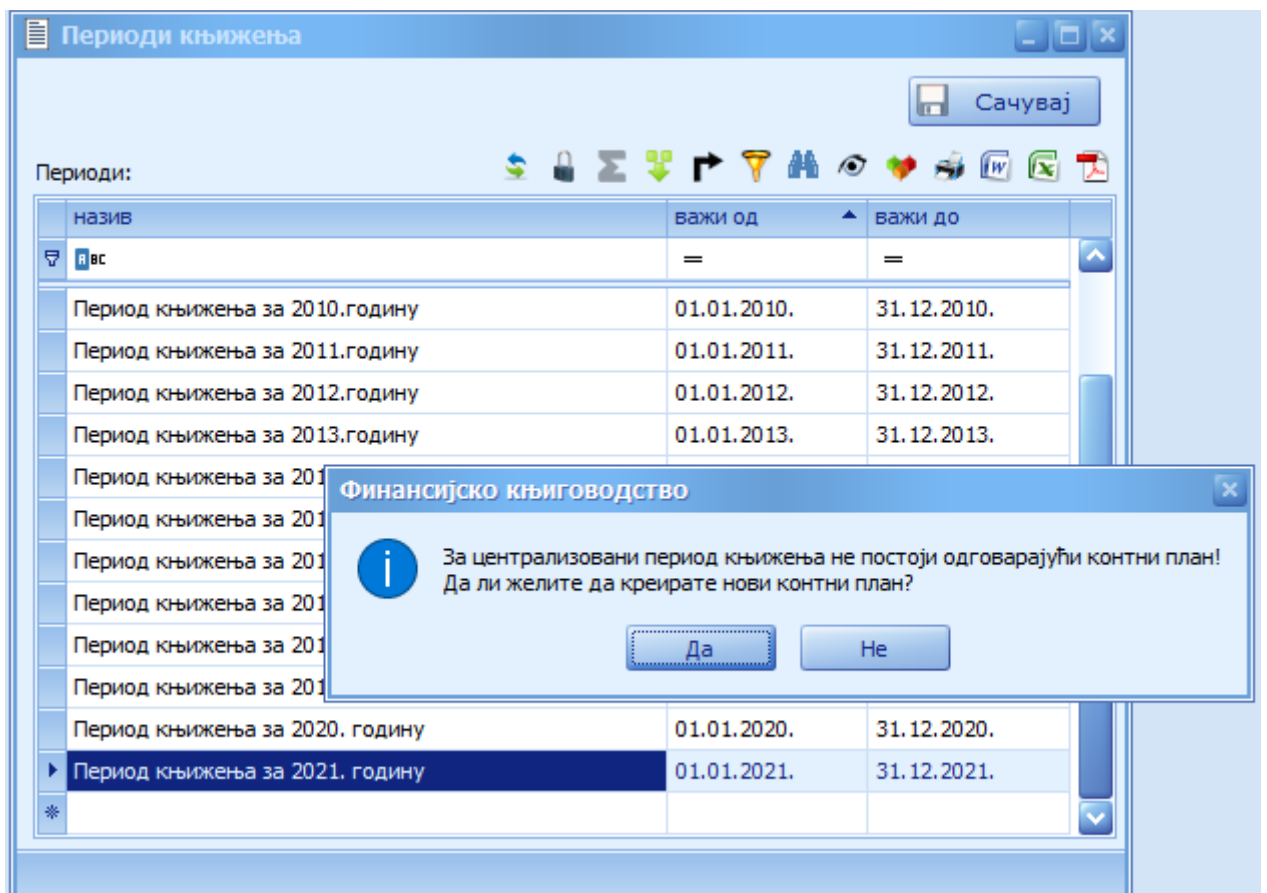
Периоди књижења

Сачувај

Периоди:

| назив | важи од | важи до |
|---|---|---|
| ABC | = | = |
| Период књижења за 2010.годину | 01.01.2010. | 31.12.2010. |
| Период књижења за 2011.годину | 01.01.2011. | 31.12.2011. |
| Период књижења за 2012.годину | 01.01.2012. | 31.12.2012. |
| Период књижења за 2013.годину | 01.01.2013. | 31.12.2013. |
| Период књижења за 201 | | |
| Период књижења за 201 | | |
| Период књижења за 201 | | |
| Период књижења за 201 | | |
| Период књижења за 201 | | |
| Период књижења за 201 | | |
| Период књижења за 2020. годину | 01.01.2020. | 31.12.2020. |
| Период књижења за 2021. годину | 01.01.2021. | 31.12.2021. |

Финансијско књиговодство

За централизовани период књижења не постоји одговарајући контни план! Да ли желите да креирате нови контни план?

Да

Не